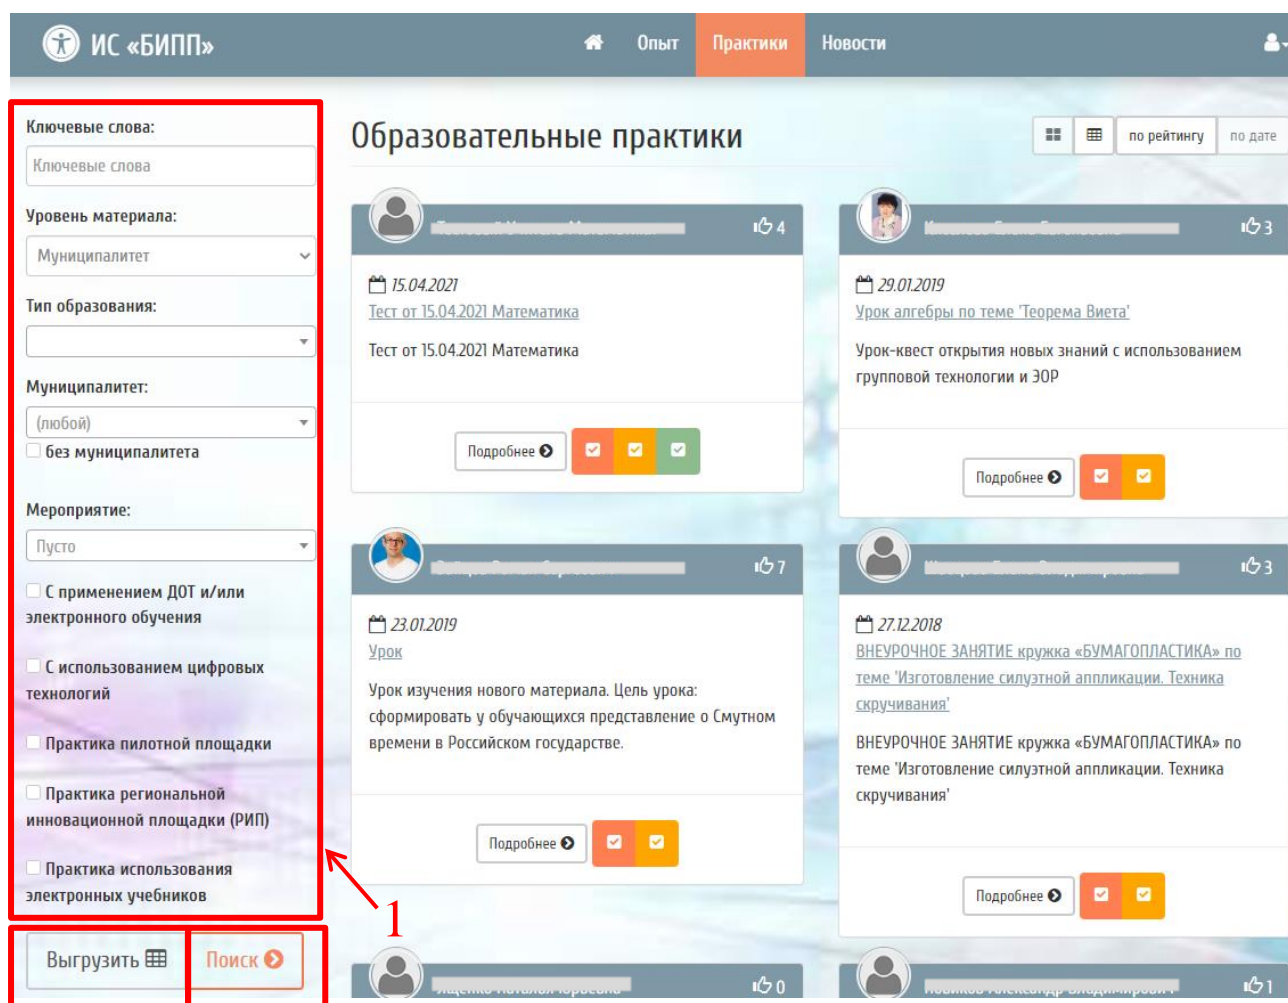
ИС «БИПП»

Опыт Практики Новости

Ключевые слова:

Ключевые слова

Уровень материала:

Муниципалитет

Тип образования:

Муниципалитет:

(любой)

без муниципалитета

Мероприятие:

Пусто

С применением ДОТ и/или электронного обучения

С использованием цифровых технологий

Практика пилотной площадки

Практика региональной инновационной площадки (РИП)

Практика использования электронных учебников

Выгрузить

Поиск

1

Образовательные практики

по рейтингу по дате

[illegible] 4

15.04.2021

Тест от 15.04.2021 Математика

Тест от 15.04.2021 Математика

Подробнее

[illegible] 3

29.01.2019

Урок алгебры по теме 'Теорема Виета'

Урок-квест открытия новых знаний с использованием групповой технологии и ЭОР

Подробнее

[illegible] 7

23.01.2019

Урок

Урок изучения нового материала. Цель урока: сформировать у обучающихся представление о Смутном времени в Российском государстве.

Подробнее

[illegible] 3

27.12.2018

ВНЕУРОЧНОЕ ЗАНЯТИЕ кружка «БУМАГОПЛАСТИКА» по теме 'Изготовление силуэтной аппликации. Техника скручивания'

ВНЕУРОЧНОЕ ЗАНЯТИЕ кружка «БУМАГОПЛАСТИКА» по теме 'Изготовление силуэтной аппликации. Техника скручивания'

Подробнее

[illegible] 0

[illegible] 1